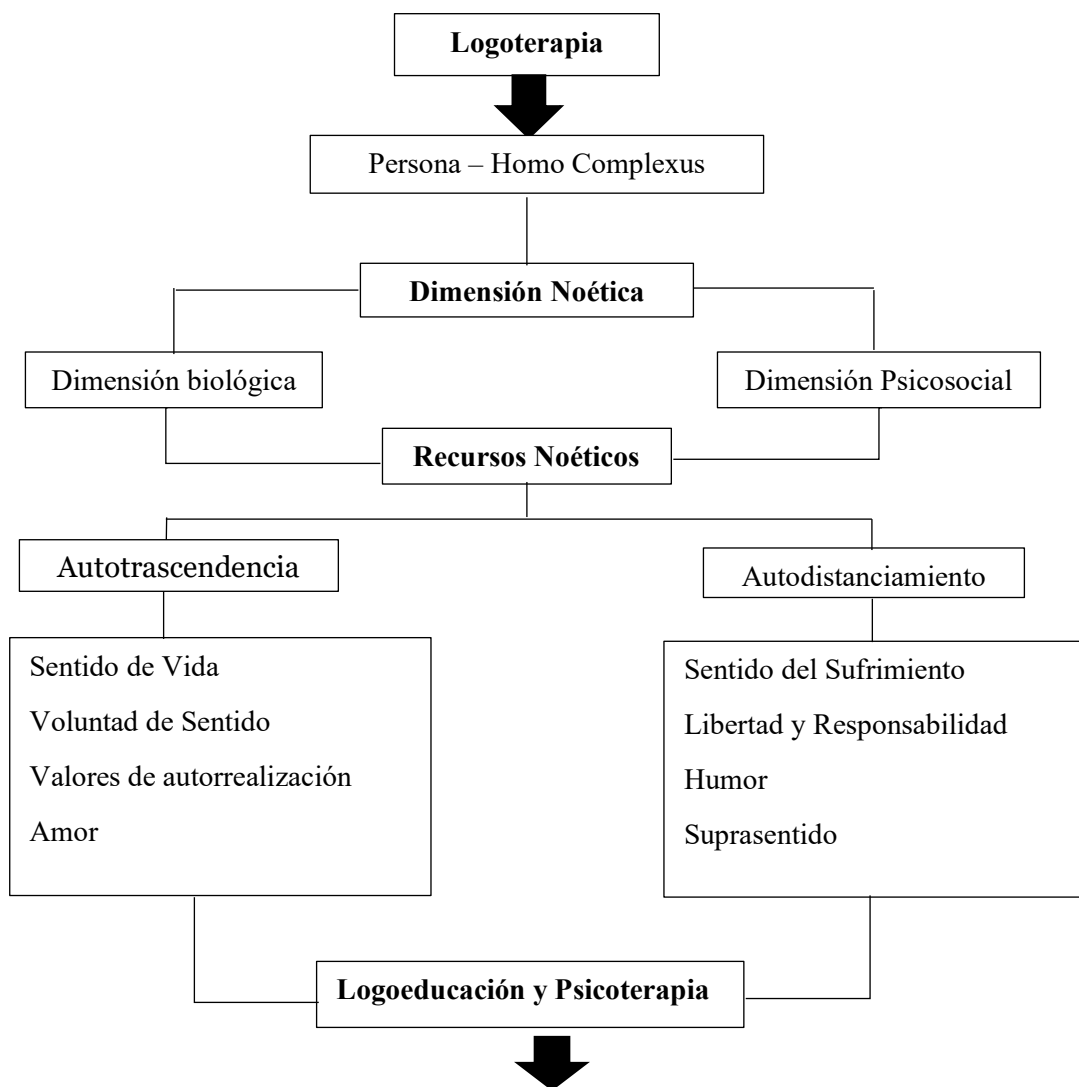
**Logoterapia**

Persona – Homo Complexus

**Dimensión Noética**

Dimensión biológica

Dimensión Psicosocial

**Recursos Noéticos**

Autotrascendencia

Autodistanciamiento

Sentido de Vida
Voluntad de Sentido
Valores de autorrealización
Amor

Sentido del Sufrimiento
Libertad y Responsabilidad
Humor
Suprasentido

**Logoeducación y Psicoterapia**